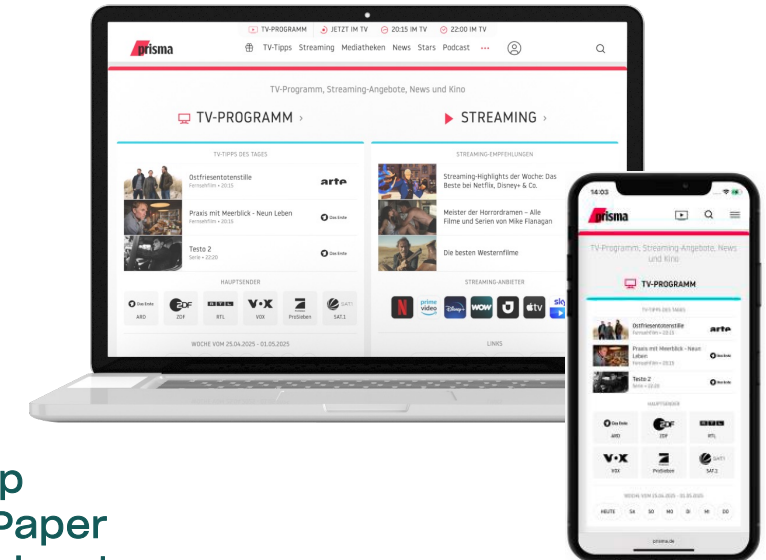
TV-PROGRAMM
JETZT IM TV
20:15 IM TV
22:00 IM TV
prisma
TV-Tipps Streaming Mediatheken News Stars Podcast •••

TV-Programm, Streaming-Angebote, News und Kino

TV-PROGRAMM ›

STREAMING ›

TV-TIPPS DES TAGES

Ostfriesentotenstille
Fernsehfilm • 20:15
arte

Praxis mit Meerblick - Neun Leben
Fernsehfilm • 20:15
Das Erste

Testo 2
Serie • 22:20
Das Erste

HAUPTSENDER

ARD
ZDF
RTL
VOX
ProSieben
SAT.1

WOCHE VOM 25.04.2025 - 01.05.2025

STREAMING-EMPFEHLUNGEN

Streaming-Highlights der Woche: Das Beste bei Netflix, Disney+ & Co.

Meister der Horrordramen – Alle Filme und Serien von Mike Flanagan

Die besten Westernfilme

STREAMING-ANBIETER

LINKS

14:03
prisma
TV-Programm, Streaming-Angebote, News und Kino
TV-PROGRAMM
TV-TIPPS DES TAGES
Ostfriesentotenstille
Fernsehfilm • 20:15
arte
Praxis mit Meerblick - Neun Leben
Fernsehfilm • 20:15
Das Erste
Testo 2
Serie • 22:20
Das Erste
HAUPTSENDER
ARD
ZDF
RTL
VOX
ProSieben
SAT.1
WOCHE VOM 25.04.2025 - 01.05.2025
HEUTE SA SO MO DI MI DO
prisma.de

p
Paper